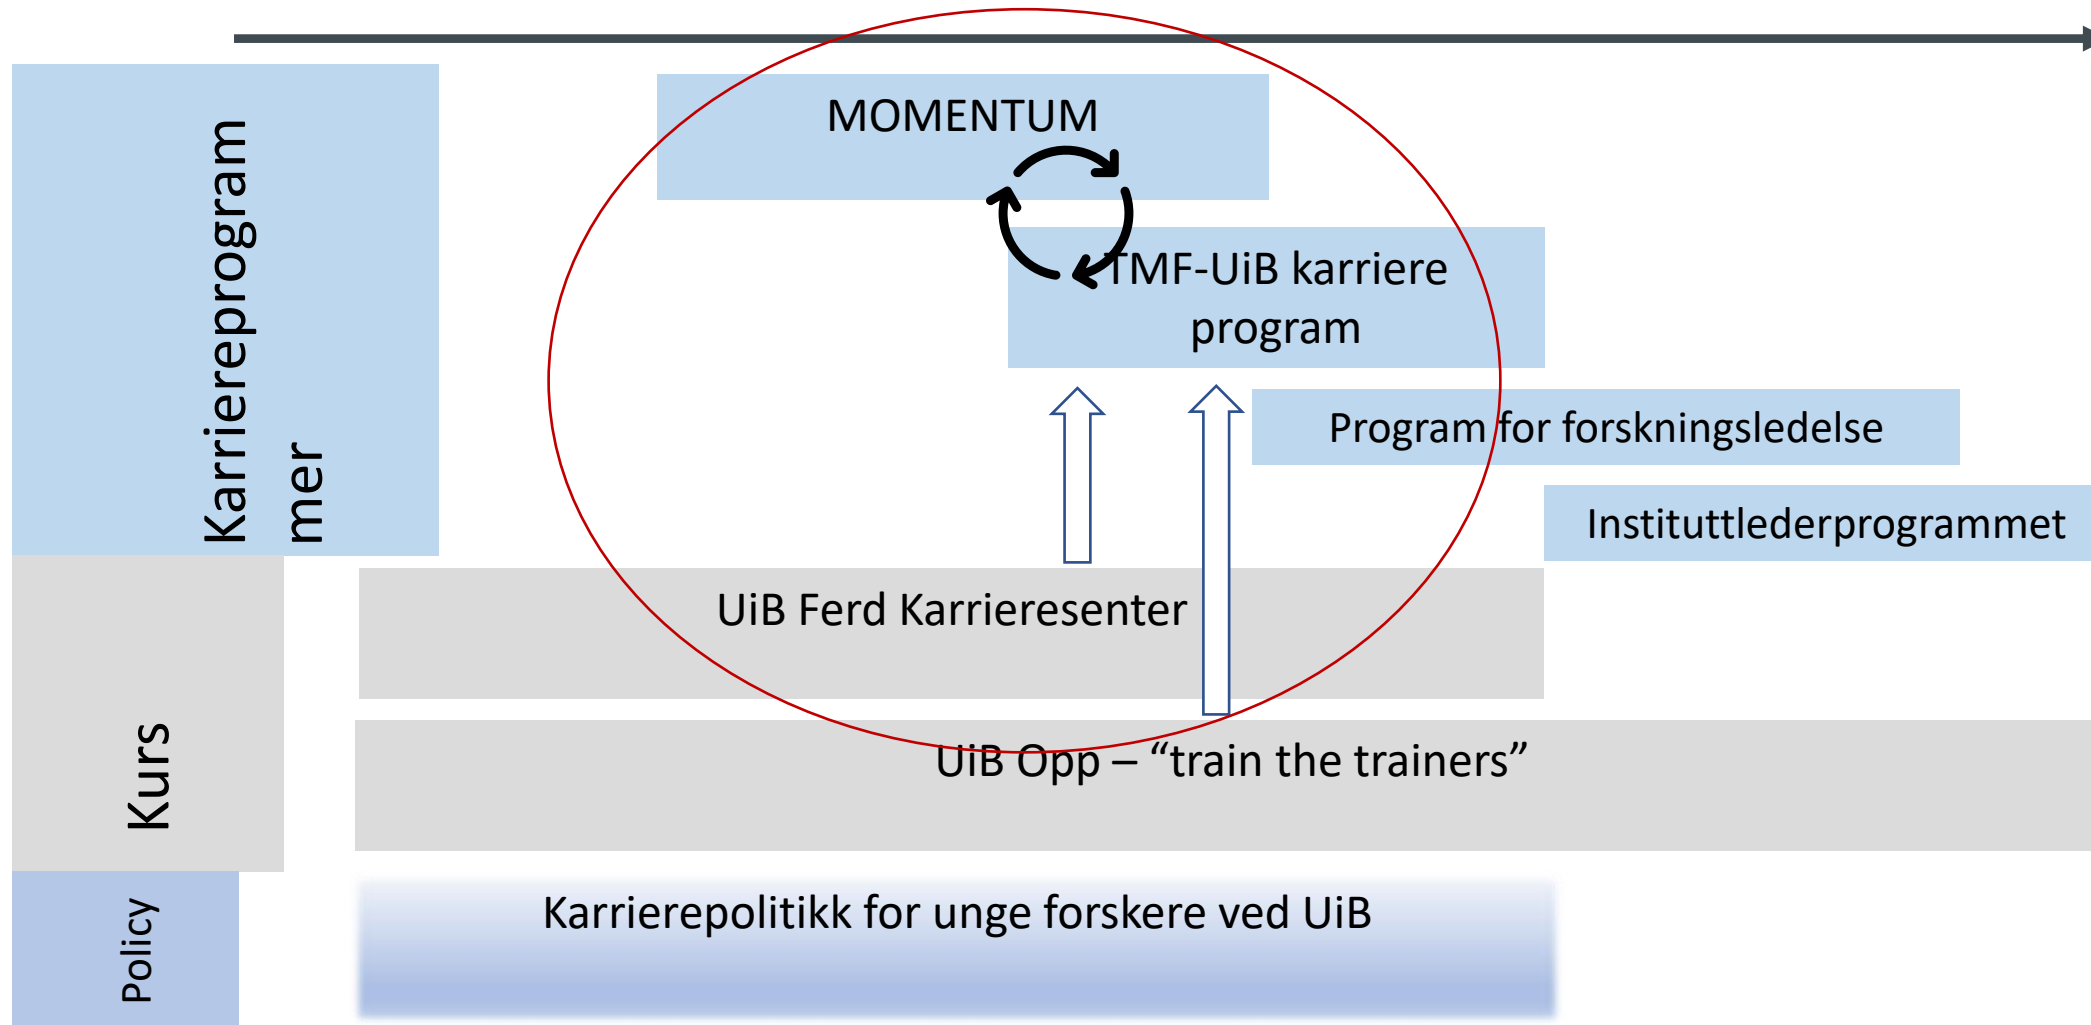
Karriereprogrammer

MOMENTUM

TMF-UiB karriere program

Program for forskningsledelse

Instituttlederprogrammet

Kurs

UiB Ferd Karrieresenter

UiB Opp – “train the trainers”

Policy

Karrierepolitikk for unge forskere ved UiB